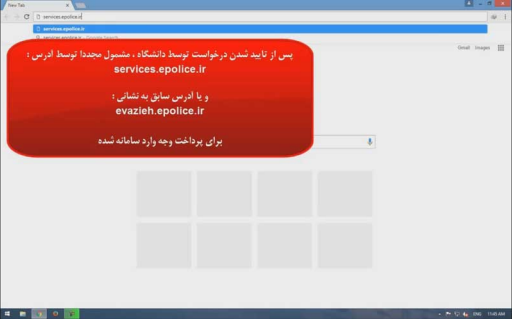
New Tab

services.epolice.ir

services.epolice.ir

Gmail Images

پس از تایید شدن درخواست توسط دانشگاه ، مشمول مجددا توسط آدرس :
services.epolice.ir

و یا آدرس سابق به نشانی :
evazieh.epolice.ir

برای پرداخت وجه وارد سامانه شده

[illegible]